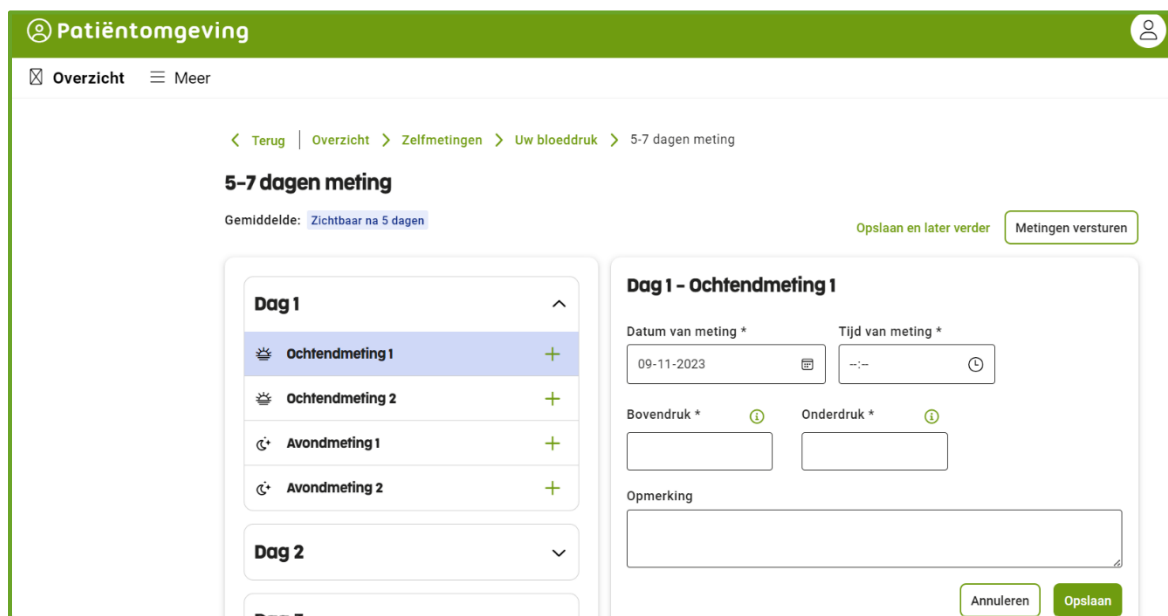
Patiëntomgeving

Overzicht Meer

Terug | Overzicht > Zelfmetingen > Uw bloeddruk > 5-7 dagen meting

5-7 dagen meting

Gemiddelde: Zichtbaar na 5 dagen

Opslaan en later verder Metingen versturen

Dag 1

Ochtendmeting 1 +

Ochtendmeting 2 +

Avondmeting 1 +

Avondmeting 2 +

Dag 2

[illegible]

Dag 1 – Ochtendmeting 1

Datum van meting *
09-11-2023

Tijd van meting *
--:--

Bovendruk *

Onderdruk *

Opmerking

Annuleren Opslaan